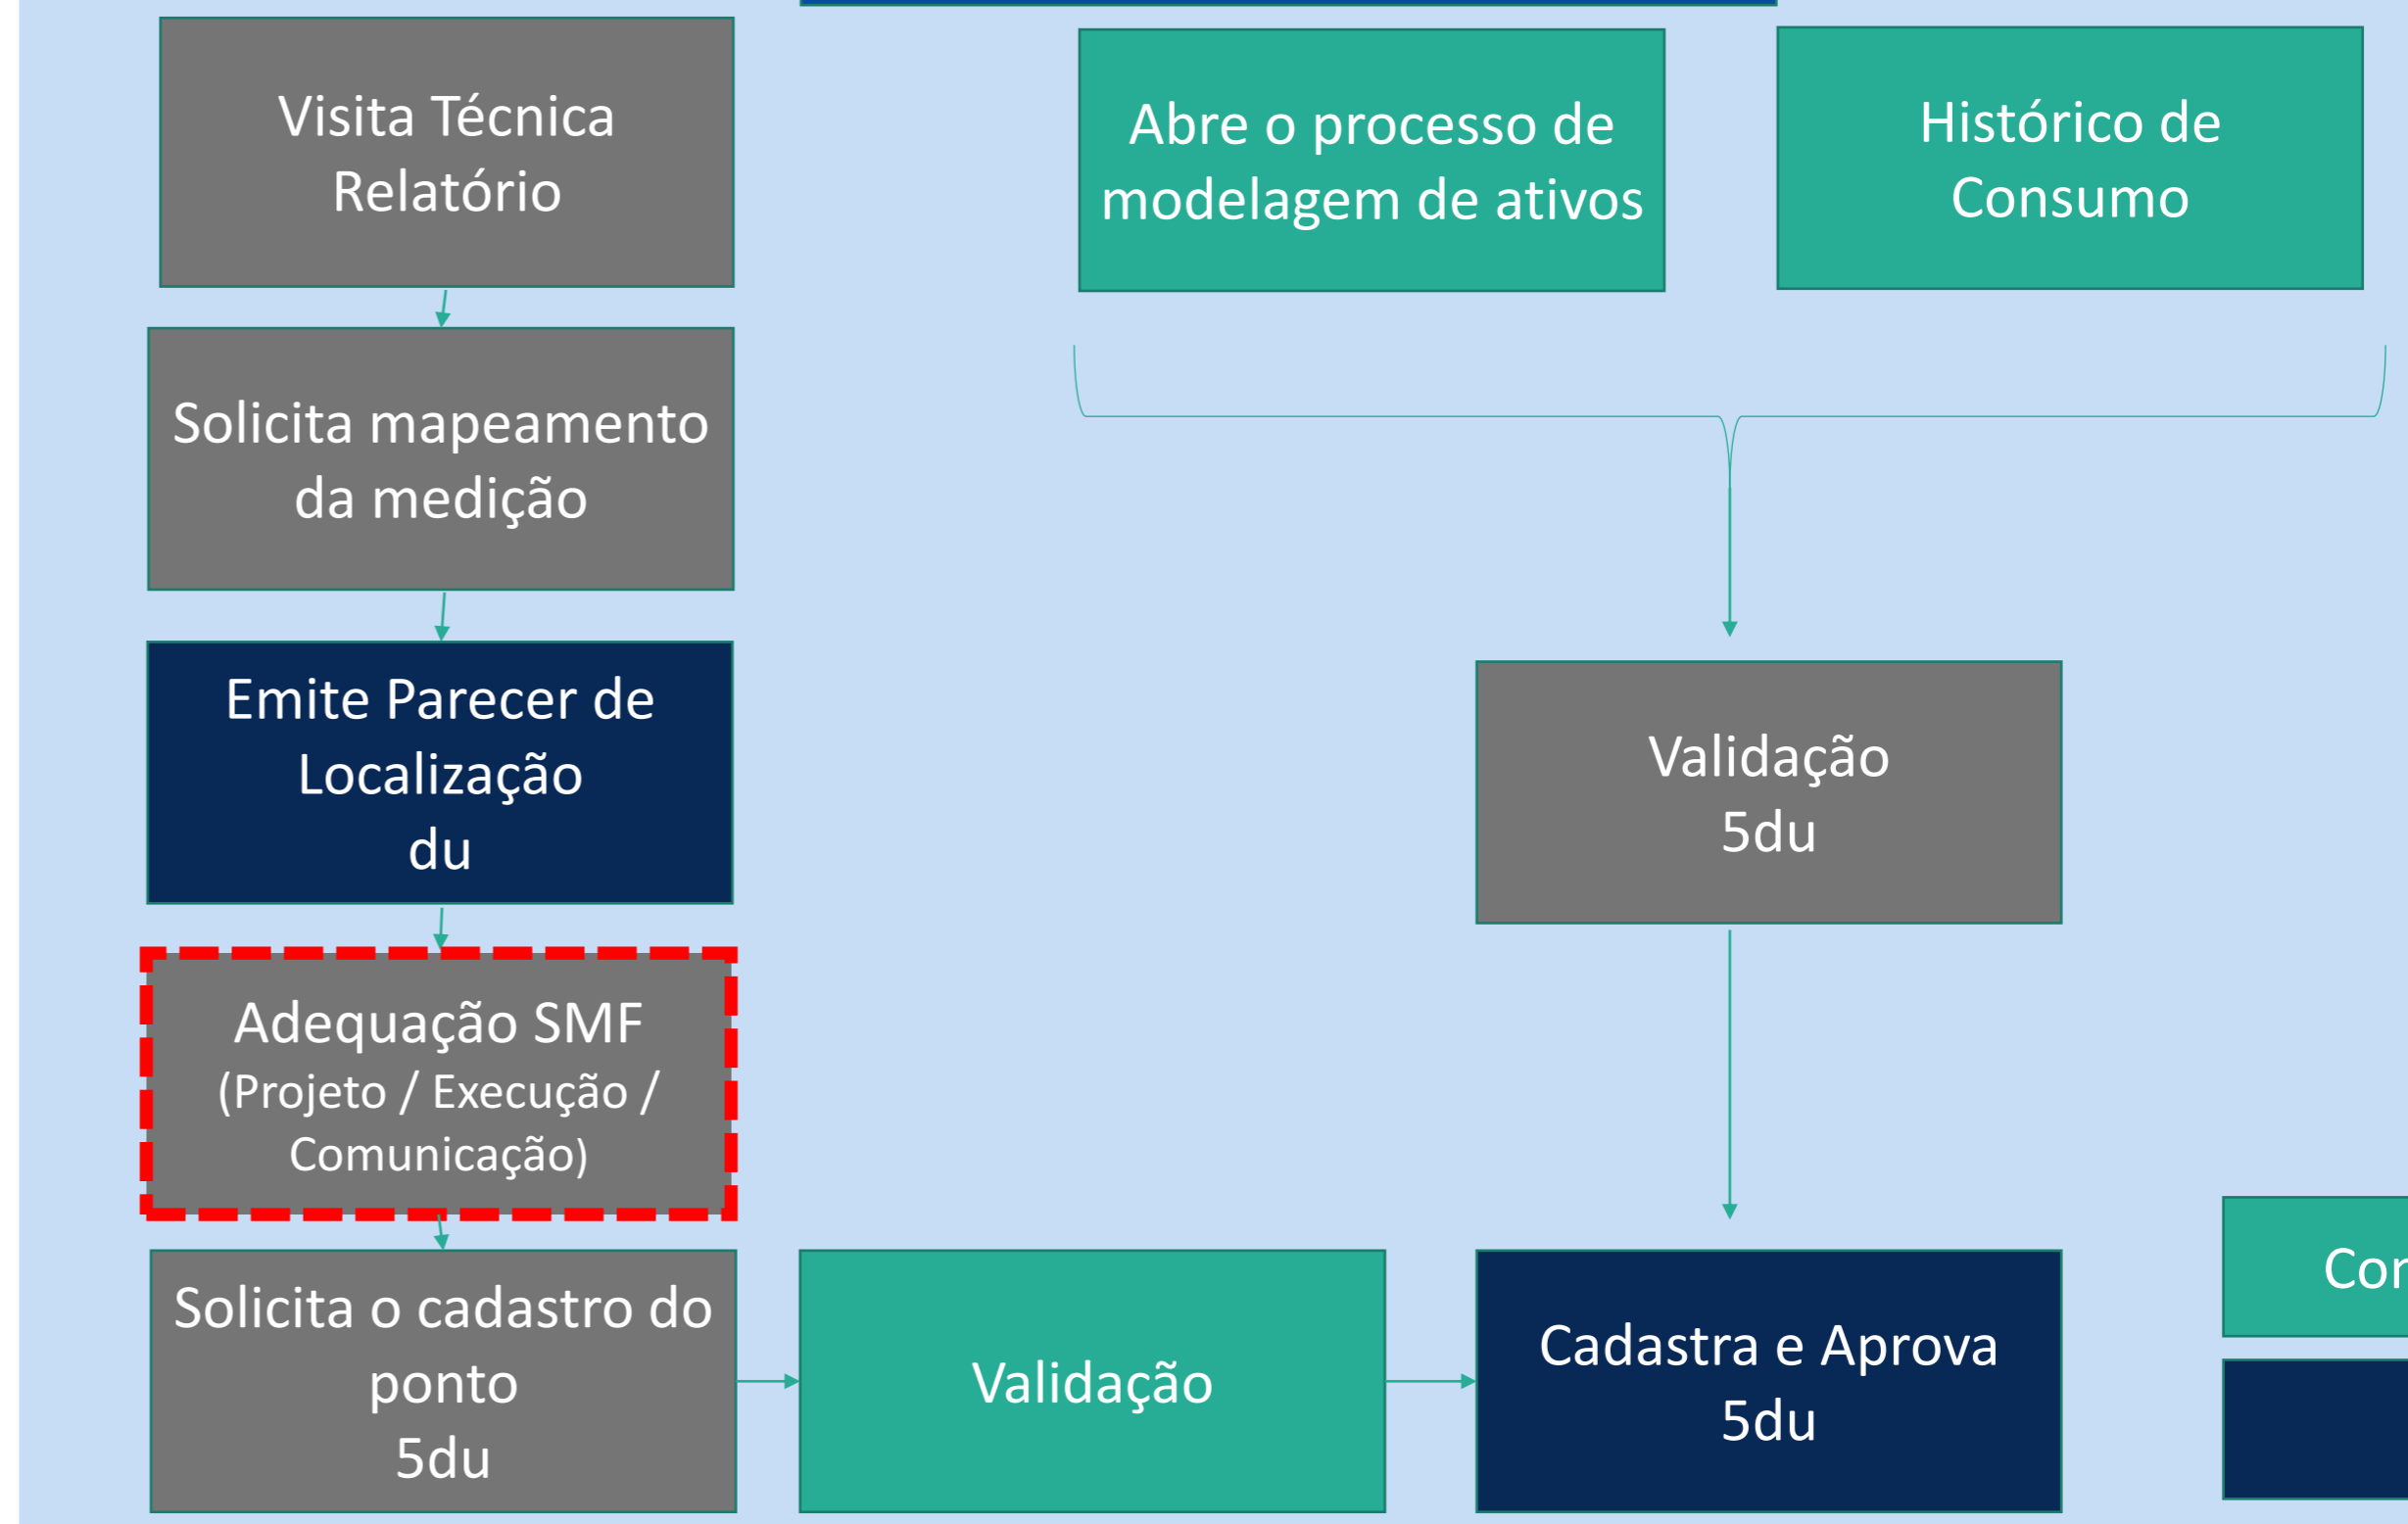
Visita Técnica
Relatório

Solicita mapeamento da medição

Emite Parecer de Localização
du

Adequação SMF
(Projeto / Execução / Comunicação)

Solicita o cadastro do ponto
5du

Abre o processo de modelagem de ativos

Histórico de Consumo

Validação
5du

Validação

Cadastra e Aprova
5du

Co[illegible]